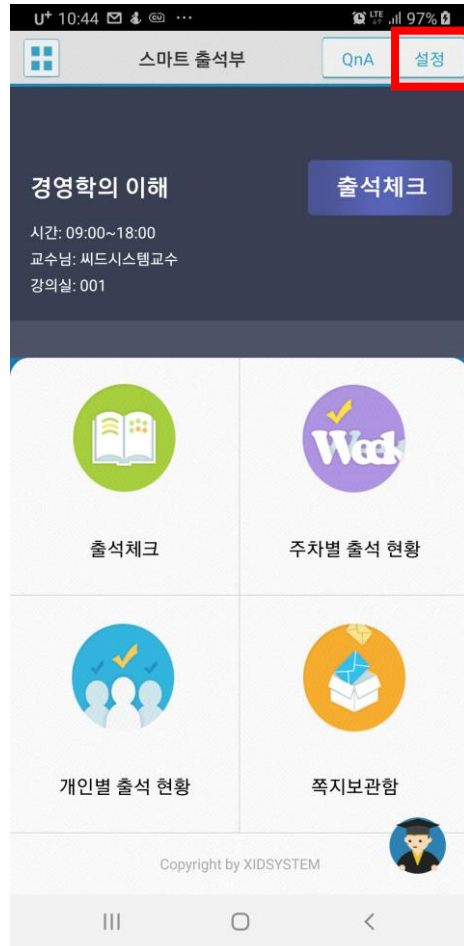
U⁺ 10:44 ⋯ LTE 97%

스마트 출석부
QnA
설정

경영학의 이해
출석체크
시간: 09:00~18:00
교수님: 씨드시스템교수
강의실: 001

Week
출석체크
주차별 출석 현황
개인별 출석 현황
쪽지보관함

Copyright by XIDSYSTEM